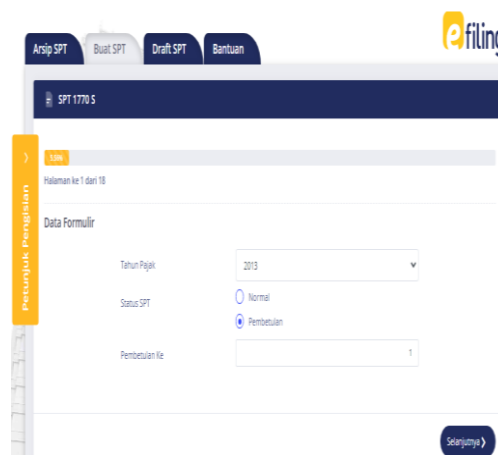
Arsip SPT
Buat SPT
Draft SPT
Bantuan

efiling

SPT 1770 S

Petunjuk Pengisian

5.56%

Halaman ke 1 dari 18

Data Formulir

Tahun Pajak
2013

Status SPT
Normal
Pembetulan

Pembetulan Ke
1

Selanjutnya ❯